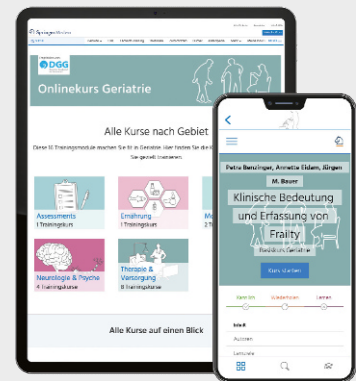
SpringerMedizin

DGG

Onlinekurs Geriatrie

Alle Kurse nach Gebiet

Diese 31 Trainingsmodule machen Sie fit in Geriatrie. Hier finden Sie die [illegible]

Assessments
1 Trainingskurs

Ernährung
1 Trainingskurs

Me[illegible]
2 T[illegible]

Neurologie & Psyche
4 Trainingskurse

Therapie & Versorgung
8 Trainingskurse

Alle Kurse auf einen Blick

Petra Benzinger, Annette Eidam, Jürgen M. Bauer

Klinische Bedeutung und Erfassung von Frailty

Basiskurs Geriatrie

Kurs starten

Inhalt